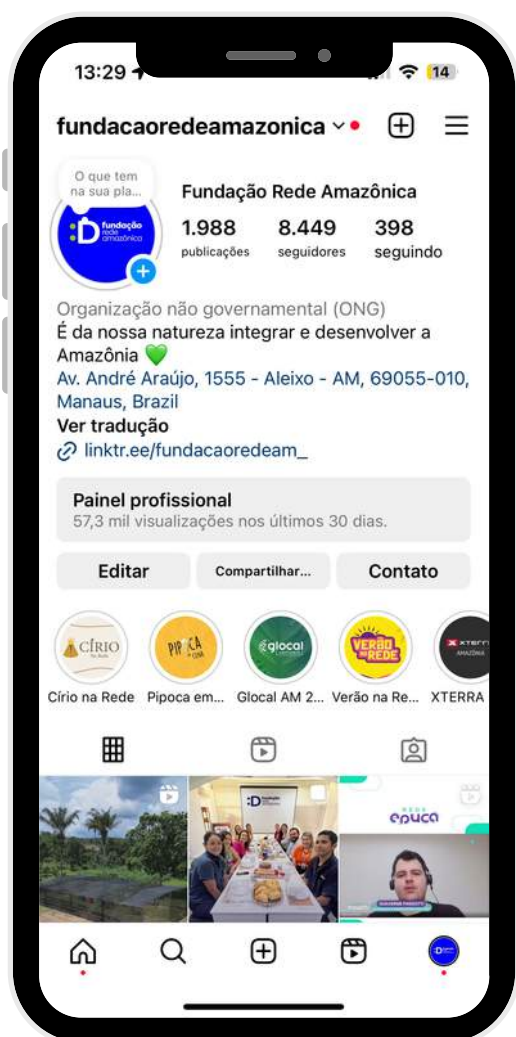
13:29

14

fundacaoredeamazonica

O que tem na sua pla...

fundação rede amazônica

Fundação Rede Amazônica

1.988 publicações

8.449 seguidores

398 seguindo

Organização não governamental (ONG)
É da nossa natureza integrar e desenvolver a Amazônia 💚
Av. André Araújo, 1555 - Aleixo - AM, 69055-010, Manaus, Brazil
Ver tradução
linktr.ee/fundacaoredeam_

Painel profissional
57,3 mil visualizações nos últimos 30 dias.

Editar

Compartilhar...

Contato

CÍRIO
Círio na Rede

PIPOCA
Pipoca em...

glocal
Glocal AM 2...

VERÃO NA REDE
Verão na Re...

XTERRA AMAZÔNIA
XTERRA

REDE EDUCA